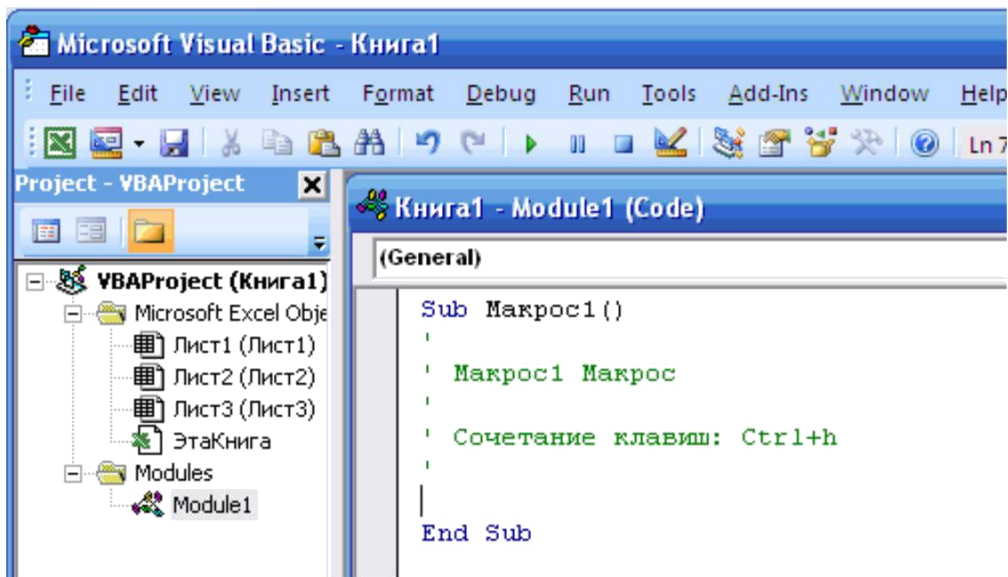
Microsoft Visual Basic - Книга1

File Edit View Insert Format Debug Run Tools Add-Ins Window Help

Ln 7

Project - VBAProject

VBAProject (Книга1)
Microsoft Excel Obje
Лист1 (Лист1)
Лист2 (Лист2)
Лист3 (Лист3)
ЭтаКнига
Modules
Module1

Книга1 - Module1 (Code)

(General)

Sub Макрос1()
'
' Макрос1 Макрос
'
' Сочетание клавиш: Ctrl+h
'

End Sub